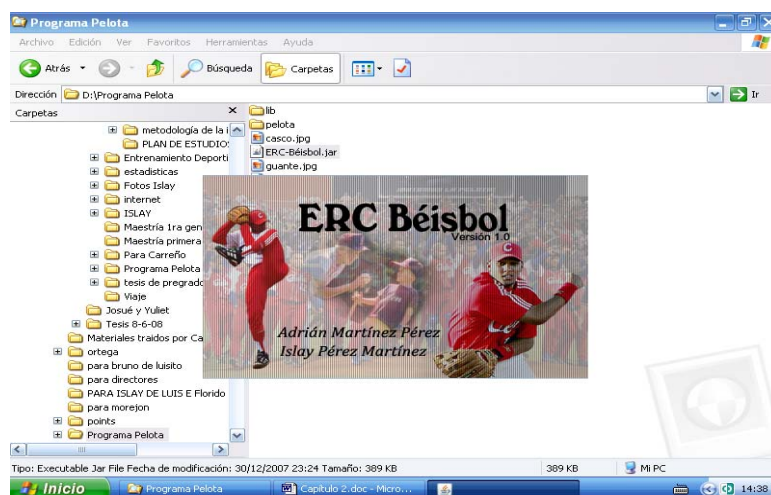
Programa Pelota

Archivo Edición Ver Favoritos Herramientas Ayuda

Atrás Búsqueda Carpetas

Dirección D:\Programa Pelota Ir

Carpetas ×

metodología de la i
PLAN DE ESTUDIOS
Entrenamiento Deporti
estadisticas
Fotos Islay
internet
ISLAY
Maestría 1ra gen
Maestría primera
Para Carreño
Programa Pelota
tesis de pregrad
Viaje
Josué y Yuliet
Tesis 8-6-08
Materiales traidos por Ca
ortega
para bruno de luisito
para directores
PARA ISLAY DE LUIS E Florido
para morejon
points
Programa Pelota

lib
pelota
casco.jpg
ERC-Béisbol.jar
guante.jpg

ERC Béisbol
Versión 1.0

Adrián Martínez Pérez
Islay Pérez Martínez

Tipo: Executable Jar File Fecha de modificación: 30/12/2007 23:24 Tamaño: 389 KB 389 KB Mi PC

Inicio Programa Pelota Capitulo 2.doc - Micro... 14:38